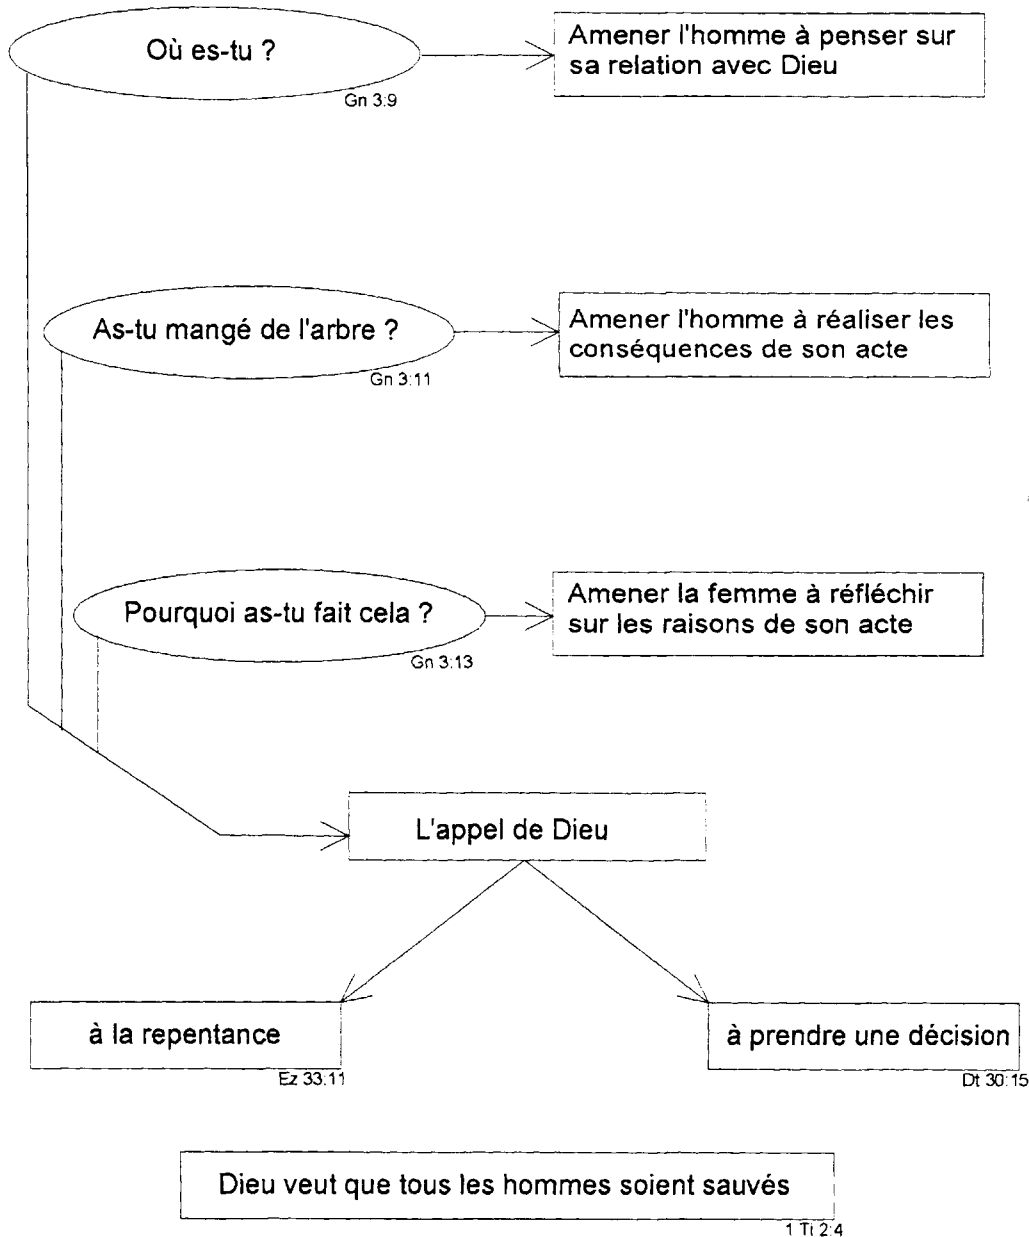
Où es-tu ?

Gn 3:9

Amener l'homme à penser sur sa relation avec Dieu

As-tu mangé de l'arbre ?

Gn 3:11

Amener l'homme à réaliser les conséquences de son acte

Pourquoi as-tu fait cela ?

Gn 3:13

Amener la femme à réfléchir sur les raisons de son acte

L'appel de Dieu

à la repentance

Ez 33:11

à prendre une décision

Dt 30:15

Dieu veut que tous les hommes soient sauvés

1 Ti 2:4